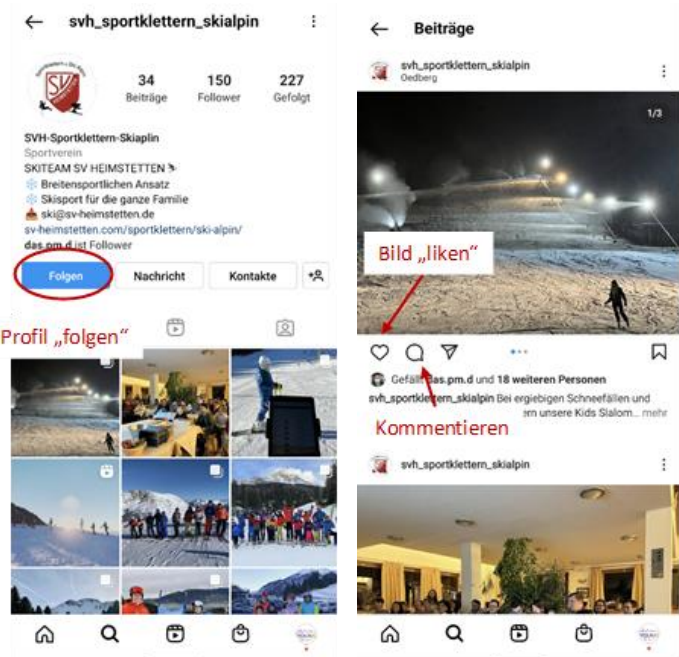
svh_sportklettern_skialpin

34
Beiträge

150
Follower

227
Gefolgt

SVH-Sportklettern-Skiaplin
Sportverein
SKITEAM SV HEIMSTETTEN
❄️ Breitensportlichen Ansatz
❄️ Skisport für die ganze Familie
📤 ski@sv-heimstetten.de
sv-heimstetten.com/sportklettern/ski-alpin/
das.pm.d ist Follower

Folgen
Nachricht
Kontakte

Profil „folgen"

Beiträge

svh_sportklettern_skialpin
Oedberg

1/3

Bild „liken"

Gefällt das.pm.d und 18 weiteren Personen
svh_sportklettern_skialpin Bei ergiebigen Schneefällen und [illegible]rn unsere Kids Slalom... mehr

Kommentieren

svh_sportklettern_skialpin